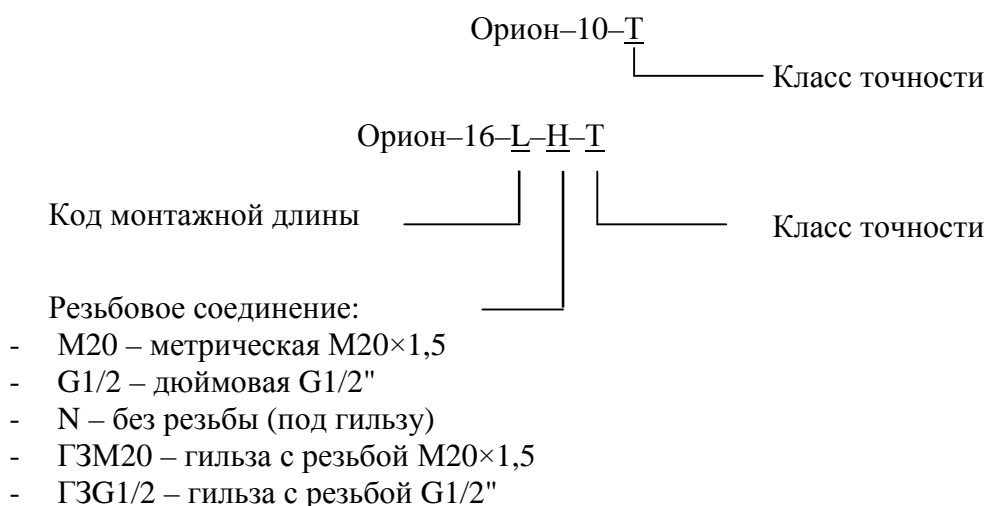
Орион–10–T

Класс точности

Орион–16–L–H–T

Код монтажной длины

Класс точности

Резьбовое соединение:
- M20 – метрическая M20×1,5
- G1/2 – дюймовая G1/2"
- N – без резьбы (под гильзу)
- ГЗM20 – гильза с резьбой M20×1,5
- ГЗG1/2 – гильза с резьбой G1/2"